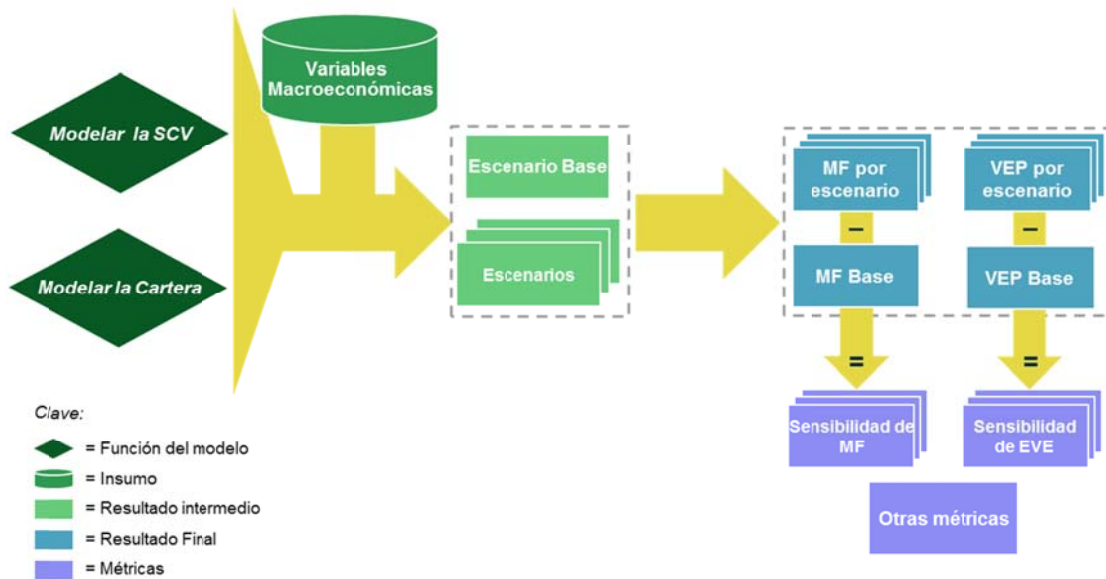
Modelar la SCV

Modelar la Cartera

Variables Macroeconómicas

Escenario Base

Escenarios

MF por escenario

–

MF Base

=

Sensibilidad de MF

VEP por escenario

–

VEP Base

=

Sensibilidad de EVE

Otras métricas

Clave:

= Función del modelo

= Insumo

= Resultado intermedio

= Resultado Final

= Métricas